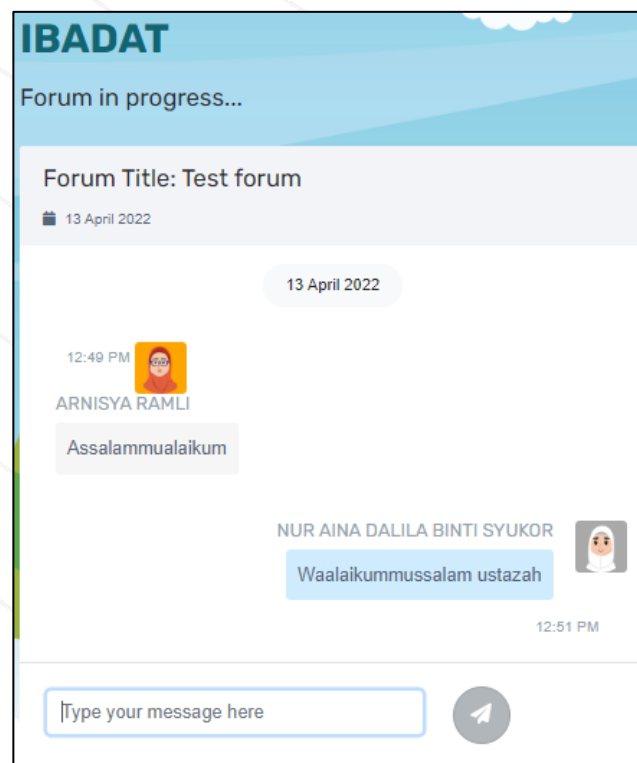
IBADAT

Forum in progress...

Forum Title: Test forum

13 April 2022

13 April 2022

12:49 PM

ARNISYA RAMLI

Assalammualaikum

NUR AINA DALILA BINTI SYUKOR

Waalaikummussalam ustazah

12:51 PM

Type your message here